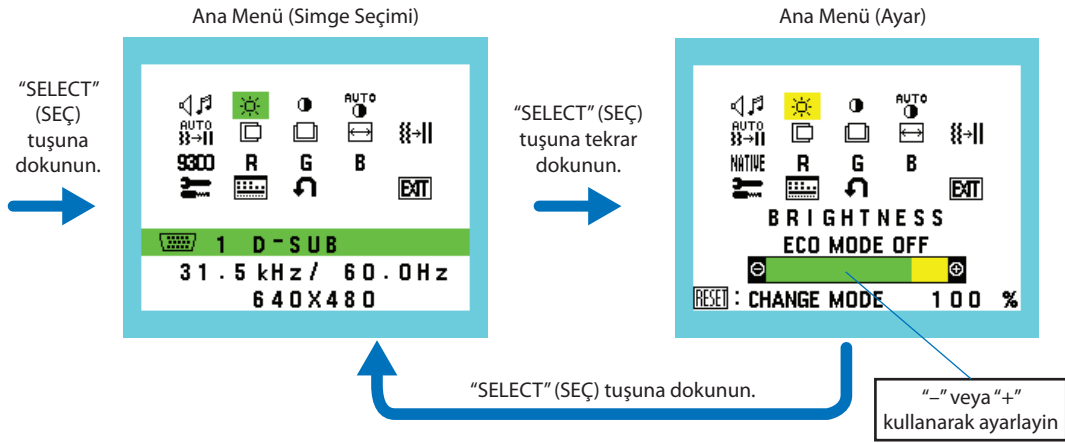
Ana Menü (Simge Seçimi)

Ana Menü (Ayar)

"SELECT" (SEÇ) tuşuna dokunun.

AUTO
AUTO
9300 R G B
EXIT
1 D-SUB
31.5kHz/ 60.0Hz
640X480

"SELECT" (SEÇ) tuşuna tekrar dokunun.

AUTO
AUTO
NATIVE R G B
EXIT
BRIGHTNESS
ECO MODE OFF
RESET : CHANGE MODE 100 %

"SELECT" (SEÇ) tuşuna dokunun.

"–" veya "+" kullanarak ayarlayin